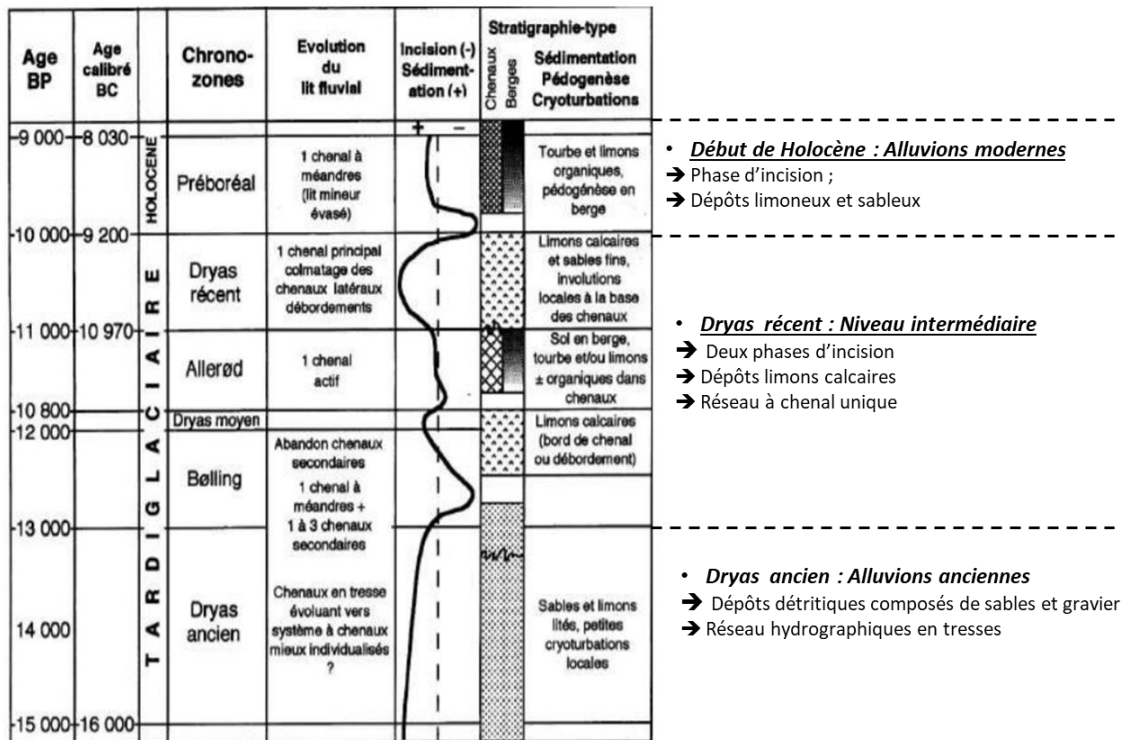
| Age BP | Age calibré BC | | Chrono-zones | Evolution du lit fluvial | Incision (-) Sédimentation (+) | Stratigraphie-type Chenaux Berges | Sédimentation Pédogenèse Cryoturbations |
|---|---|---|---|---|---|---|---|
| 9 000 | 8 030 | HOLOCENE | Préboréal | 1 chenal à méandres (lit mineur évasé) | + − | | Tourbe et limons organiques, pédogenèse en berge |
| 10 000 | 9 200 | TARDIGLACIAIRE | Dryas récent | 1 chenal principal colmatage des chenaux latéraux débordements | | | Limons calcaires et sables fins, involutions locales à la base des chenaux |
| 11 000 | 10 970 | | Allerød | 1 chenal actif | | | Sol en berge, tourbe et/ou limons ± organiques dans chenaux |
| 10 800 | | | Dryas moyen | | | | Limons calcaires (bord de chenal ou débordement) |
| 12 000 | | | Bølling | Abandon chenaux secondaires 1 chenal à méandres + 1 à 3 chenaux secondaires | | | |
| 13 000 | | | | | | | |
| 14 000 | | | Dryas ancien | Chenaux en tresse évoluant vers système à chenaux mieux individualisés ? | | | Sables et limons lités, petites cryoturbations locales |
| 15 000 | 16 000 | | | | | | |

• Début de Holocène : Alluvions modernes
➔ Phase d'incision ;
➔ Dépôts limoneux et sableux

• Dryas récent : Niveau intermédiaire
➔ Deux phases d'incision
➔ Dépôts limons calcaires
➔ Réseau à chenal unique

• Dryas ancien : Alluvions anciennes
➔ Dépôts détritiques composés de sables et gravier
➔ Réseau hydrographiques en tresses